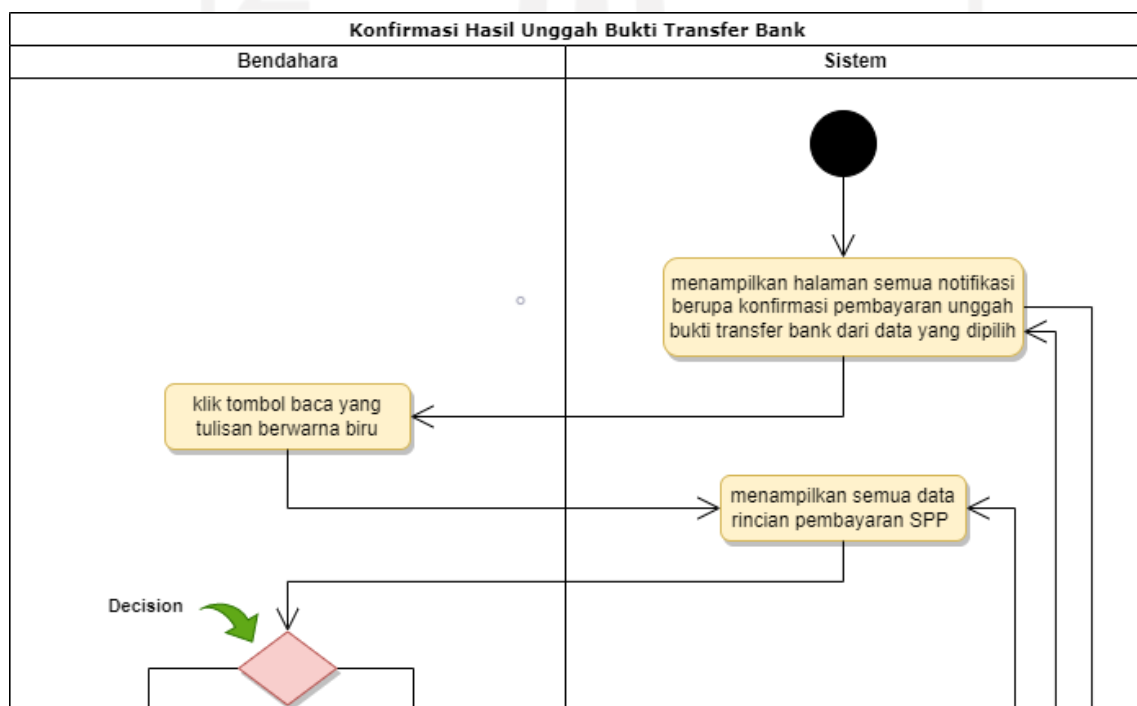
Konfirmasi Hasil Unggah Bukti Transfer Bank

| Bendahara | Sistem |
|---|---|

menampilkan halaman semua notifikasi berupa konfirmasi pembayaran unggah bukti transfer bank dari data yang dipilih

klik tombol baca yang tulisan berwarna biru

menampilkan semua data rincian pembayaran SPP

Decision